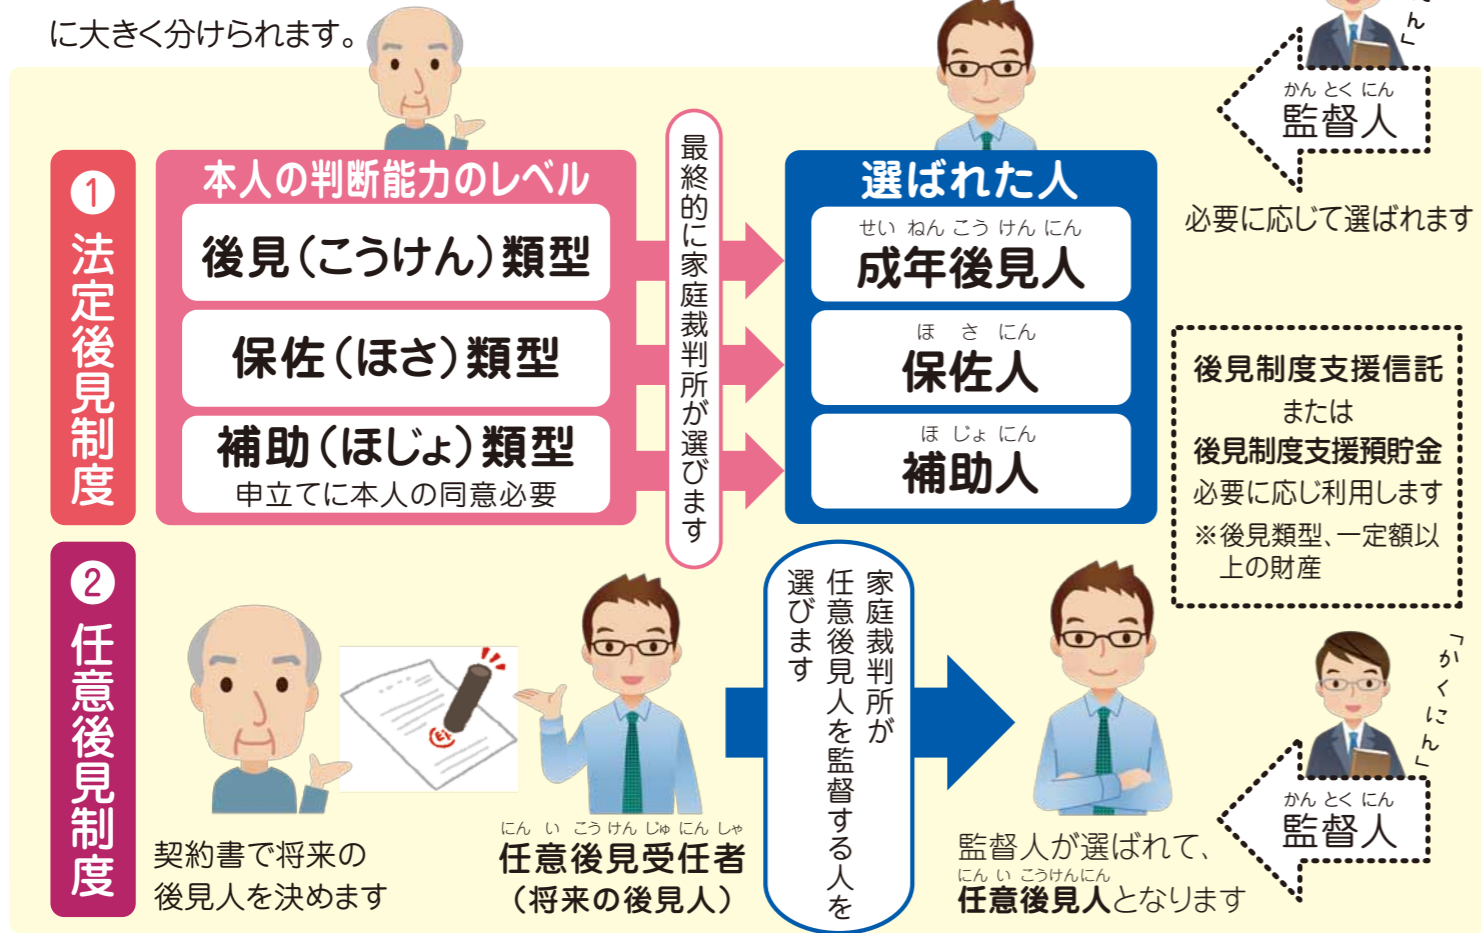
に大きく分けられます。

かんとくにん
監督人

必要に応じて選ばれます

① 法定後見制度

本人の判断能力のレベル

後見（こうけん）類型

保佐（ほさ）類型

補助（ほじょ）類型
申立てに本人の同意必要

最終的に家庭裁判所が選びます

選ばれた人

せいねんこうけんにん
成年後見人

ほさにん
保佐人

ほじょにん
補助人

後見制度支援信託
または
後見制度支援預貯金
必要に応じ利用します
※後見類型、一定額以上の財産

② 任意後見制度

契約書で将来の後見人を決めます

にんいこうけんじゅにんしゃ
任意後見受任者
（将来の後見人）

家庭裁判所が任意後見人を監督する人を選びます

「かくにん」

かんとくにん
監督人

監督人が選ばれて、
にんいこうけんにん
任意後見人となります